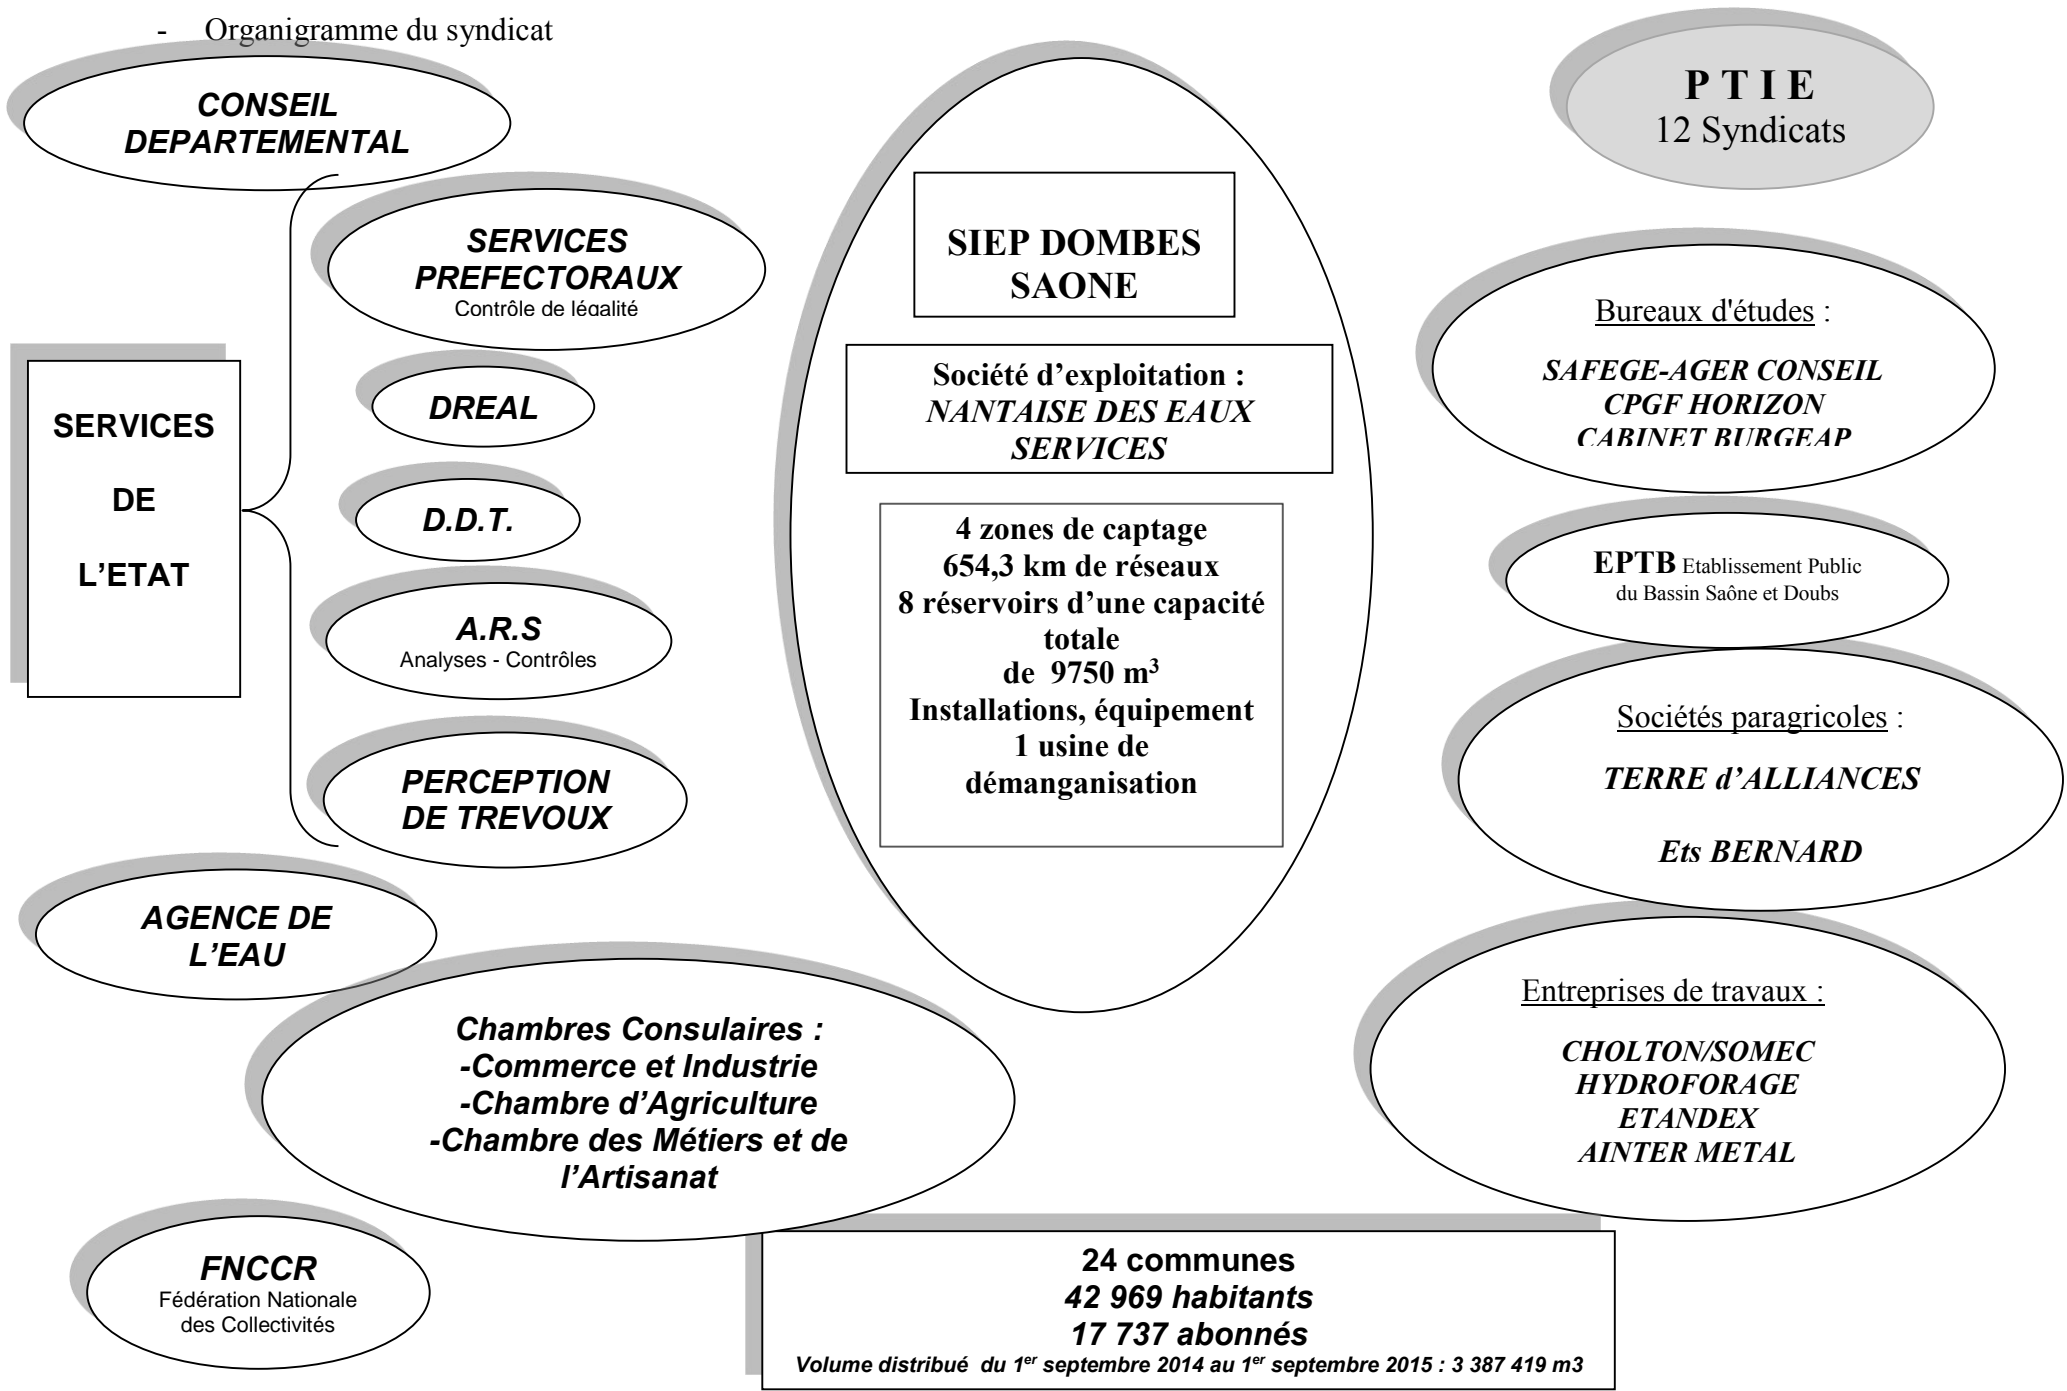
- Organigramme du syndicat

CONSEIL DEPARTEMENTAL

P T I E
12 Syndicats

SERVICES PREFECTORAUX
Contrôle de légalité

SIEP DOMBES SAONE

SERVICES DE L'ETAT

DREAL

D.D.T.

A.R.S
Analyses - Contrôles

PERCEPTION DE TREVOUX

Société d'exploitation :
NANTAISE DES EAUX SERVICES

4 zones de captage
654,3 km de réseaux
8 réservoirs d'une capacité totale
de 9750 m³
Installations, équipement
1 usine de démanganisation

Bureaux d'études :

SAFEGE-AGER CONSEIL
CPGF HORIZON
CABINET BURGEAP

EPTB Etablissement Public du Bassin Saône et Doubs

Sociétés paragricoles :

TERRE d'ALLIANCES

Ets BERNARD

AGENCE DE L'EAU

Chambres Consulaires :
-Commerce et Industrie
-Chambre d'Agriculture
-Chambre des Métiers et de l'Artisanat

Entreprises de travaux :

CHOLTON/SOMEC
HYDROFORAGE
ETANDEX
AINTER METAL

FNCCR
Fédération Nationale des Collectivités

24 communes
42 969 habitants
17 737 abonnés
Volume distribué du 1$^{er}$ septembre 2014 au 1$^{er}$ septembre 2015 : 3 387 419 m3